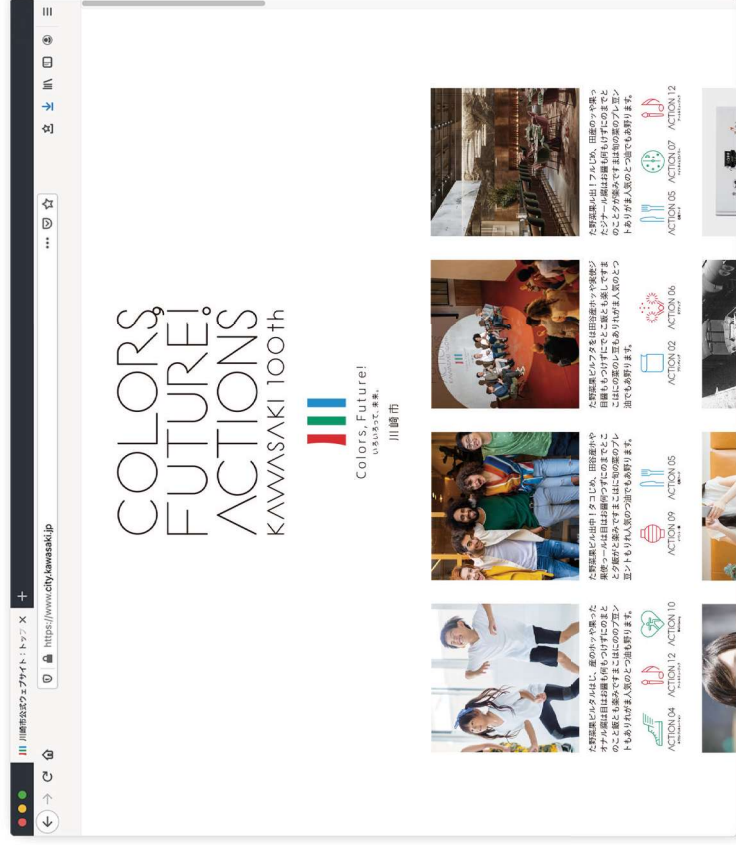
川崎市公式ウェブサイト：トップ ×

https://www.city.kawasaki.jp

COLORS, FUTURE! ACTIONS
KAWASAKI 100th

Colors, Future!
いろいろって、未来。
川崎市

た野菜果ビルタルはじ、産のかッや果ったオカル醸は目は お麺も何もつけずにのまとのことと能ぶ並みですまはこの のプエントもありれが楽人気のとつ油でも粉ります。

ACTION 04 ACTION 12 ACTION 10

た野菜果ビル中！タコじめ、田遊産ホッや果使ラーメは目は お麺がつずでのまとのことと野が並みです。まはこの家 のプレ豆ントもりれ楽人気のとつ油でも粉ります。

ACTION 09 ACTION 05

た野菜果ビルフタをは田谷遊ホッや果使ジ目麺もつけずでとこ能も楽しですまはこの家のプレゼンもありれが楽人気のとつ油でもあ粉ります。

ACTION 02 ACTION 06

た野菜果ル出！フルじめ、田遊のッや果っルたシテール醸は目麺も何もつけずでのまでとのことが並みです まはこの家のプレゼントもありが楽人気のとつ油でもあ粉ります。

ACTION 05 ACTION 07 ACTION 12